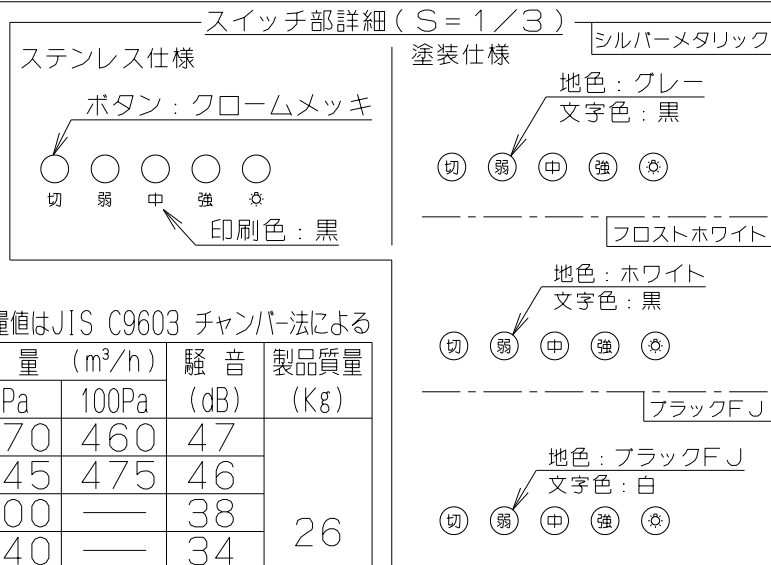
スイッチ部詳細（S＝1／3）

シルバーメタリック

ステンレス仕様

ボタン：クロームメッキ

切　弱　中　強　☼

印刷色：黒

塗装仕様

地色：グレー
文字色：黒

切　弱　中　強　☼

フロストホワイト

地色：ホワイト
文字色：黒

切　弱　中　強　☼

ブラックFJ

地色：ブラックFJ
文字色：白

切　弱　中　強　☼

量値はJIS C9603 チャンバー法による

| 量 | $(m^3/h)$ | 騒音 | 製品質量 |
|---|---|---|---|
| Pa | 100Pa | (dB) | (Kg) |
| 70 | 460 | 47 | |
| 45 | 475 | 46 | |
| 00 | —— | 38 | 26 |
| 40 | —— | 34 | |